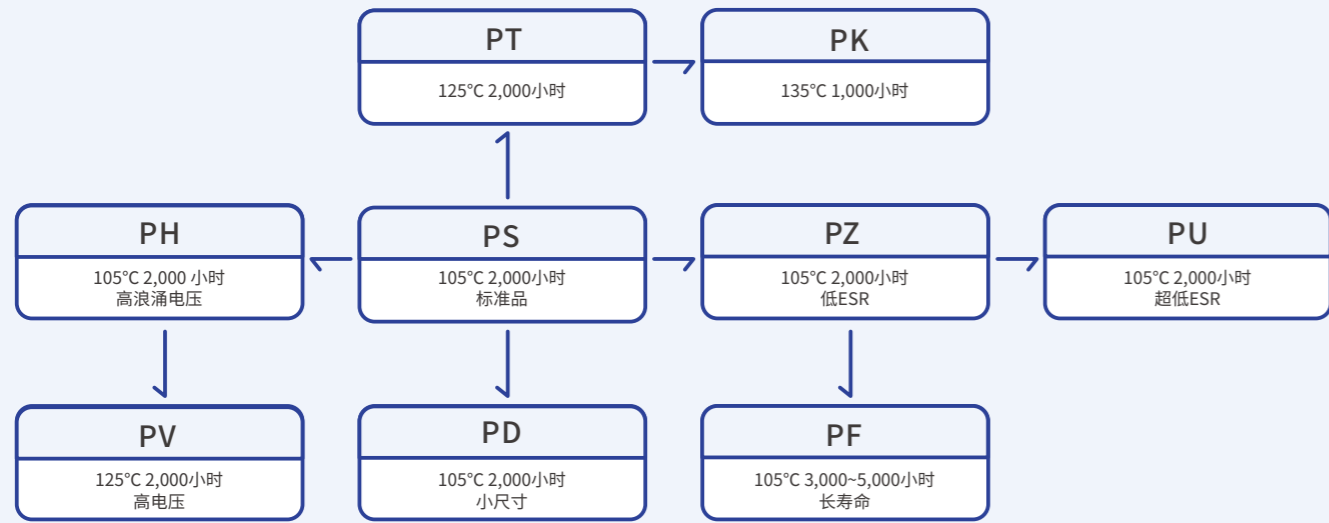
PT
125°C 2,000小时

PK
135°C 1,000小时

PH
105°C 2,000 小时
高浪涌电压

PS
105°C 2,000小时
标准品

PZ
105°C 2,000小时
低ESR

PU
105°C 2,000小时
超低ESR

PV
125°C 2,000小时
高电压

PD
105°C 2,000小时
小尺寸

PF
105°C 3,000~5,000小时
长寿命